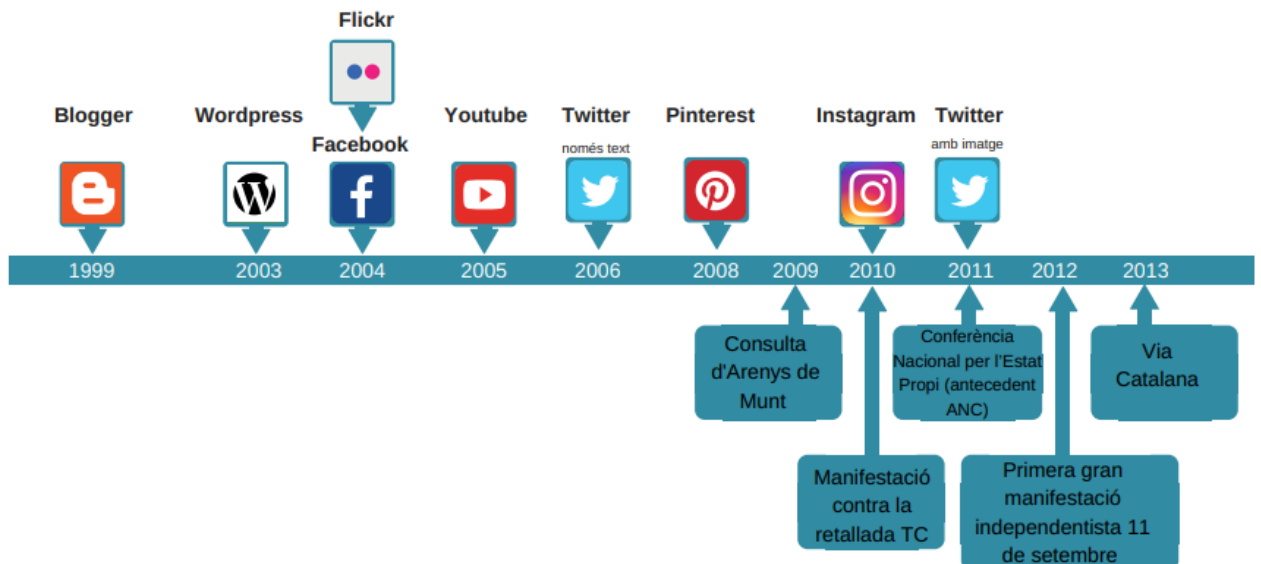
Flickr

Blogger

Wordpress

Facebook

Youtube

Twitter
només text

Pinterest

Instagram

Twitter
amb imatge

1999 2003 2004 2005 2006 2008 2009 2010 2011 2012 2013

Consulta d'Arenys de Munt

Conferència Nacional per l'Estat Propi (antecedent ANC)

Via Catalana

Manifestació contra la retallada TC

Primera gran manifestació independentista 11 de setembre